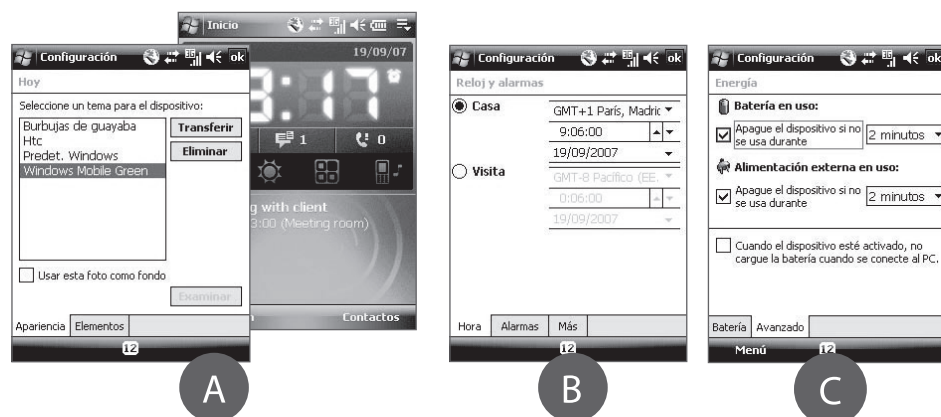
Inicio
19/09/07
3:17
1
0
g with client
3:00 (Meeting room)
Contactos

Configuración ok
Hoy
Seleccione un tema para el dispositivo:
Burbujas de guayaba
Htc
Predet. Windows
Windows Mobile Green
Transferir
Eliminar
Usar esta foto como fondo
Examinar
Apariencia Elementos
A

Configuración ok
Reloj y alarmas
Casa
GMT+1 París, Madric
9:06:00
19/09/2007
Visita
GMT-8 Pacífico (EE.
0:06:00
19/09/2007
Hora Alarmas Más
B

Configuración ok
Energía
Batería en uso:
Apague el dispositivo si no se usa durante
2 minutos
Alimentación externa en uso:
Apague el dispositivo si no se usa durante
2 minutos
Cuando el dispositivo esté activado, no cargue la batería cuando se conecte al PC.
Batería Avanzado
Menú
C